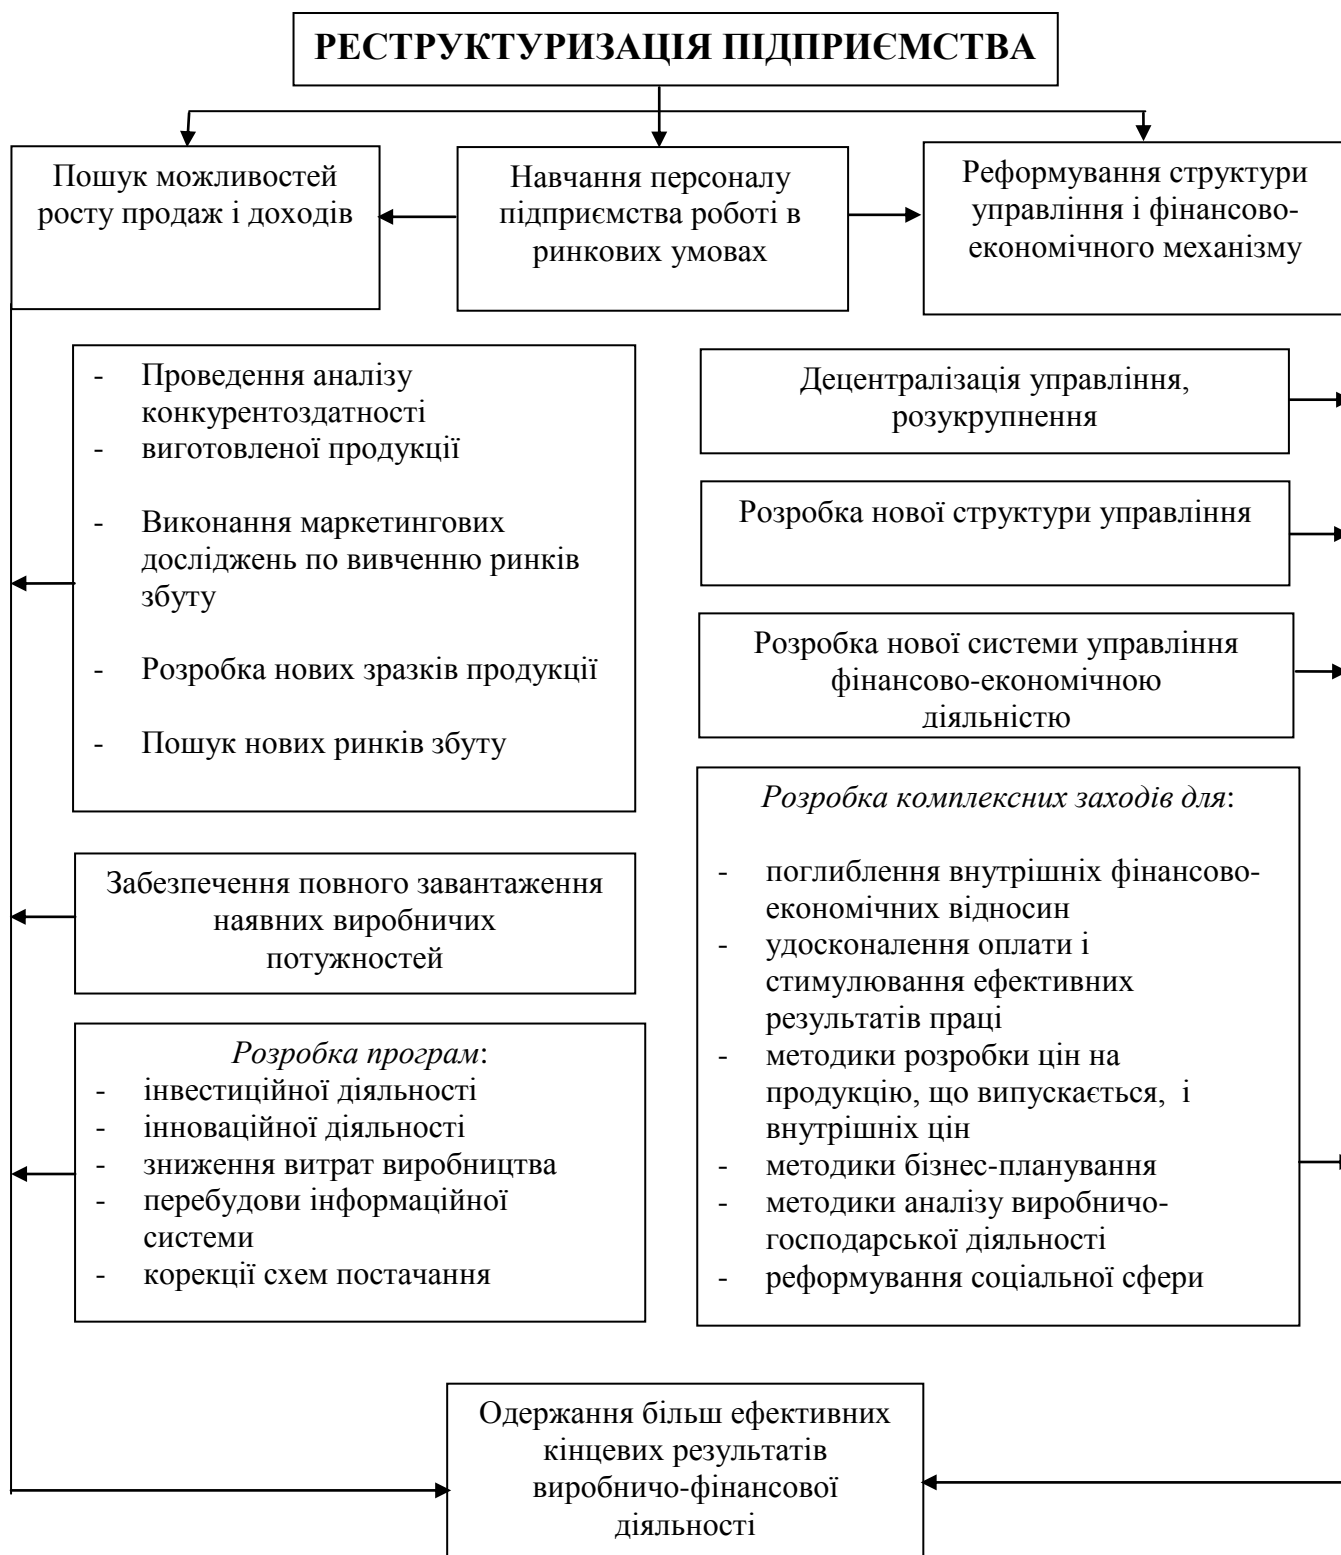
РЕСТРУКТУРИЗАЦІЯ ПІДПРИЄМСТВА

Пошук можливостей росту продаж і доходів

Навчання персоналу підприємства роботі в ринкових умовах

Реформування структури управління і фінансово-економічного механізму

- Проведення аналізу конкурентоздатності
- виготовленої продукції
- Виконання маркетингових досліджень по вивченню ринків збуту
- Розробка нових зразків продукції
- Пошук нових ринків збуту

Забезпечення повного завантаження наявних виробничих потужностей

*Розробка програм*:
- інвестиційної діяльності
- інноваційної діяльності
- зниження витрат виробництва
- перебудови інформаційної системи
- корекції схем постачання

Децентралізація управління, розукрупнення

Розробка нової структури управління

Розробка нової системи управління фінансово-економічною діяльністю

*Розробка комплексних заходів для*:
- поглиблення внутрішніх фінансово-економічних відносин
- удосконалення оплати і стимулювання ефективних результатів праці
- методики розробки цін на продукцію, що випускається, і внутрішніх цін
- методики бізнес-планування
- методики аналізу виробничо-господарської діяльності
- реформування соціальної сфери

Одержання більш ефективних кінцевих результатів виробничо-фінансової діяльності